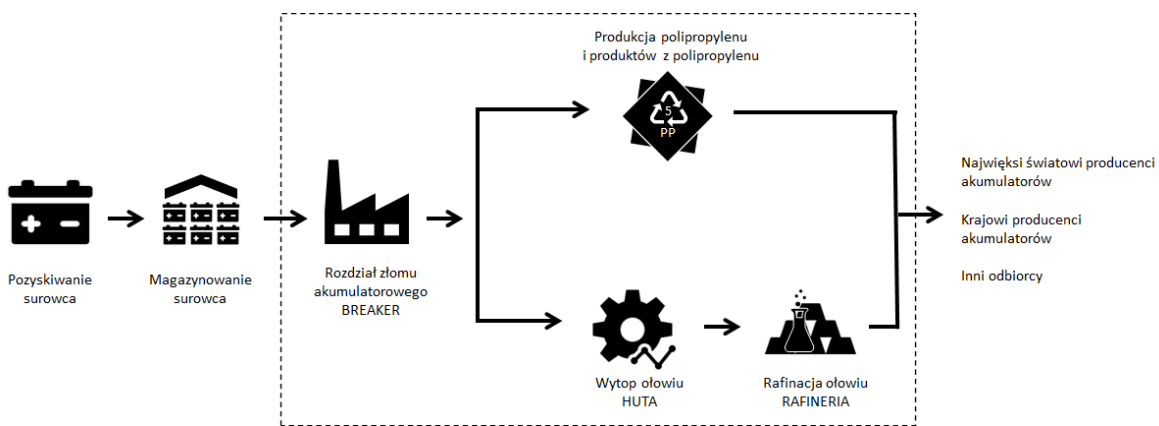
Produkcja polipropylenu i produktów z polipropylenu

5
PP

Pozyskiwanie surowca

Magazynowanie surowca

Rozdział złomu akumulatorowego BREAKER

Wytop ołowiu HUTA

Rafinacja ołowiu RAFINERIA

Najwięksi światowi producenci akumulatorów

Krajowi producenci akumulatorów

Inni odbiorcy